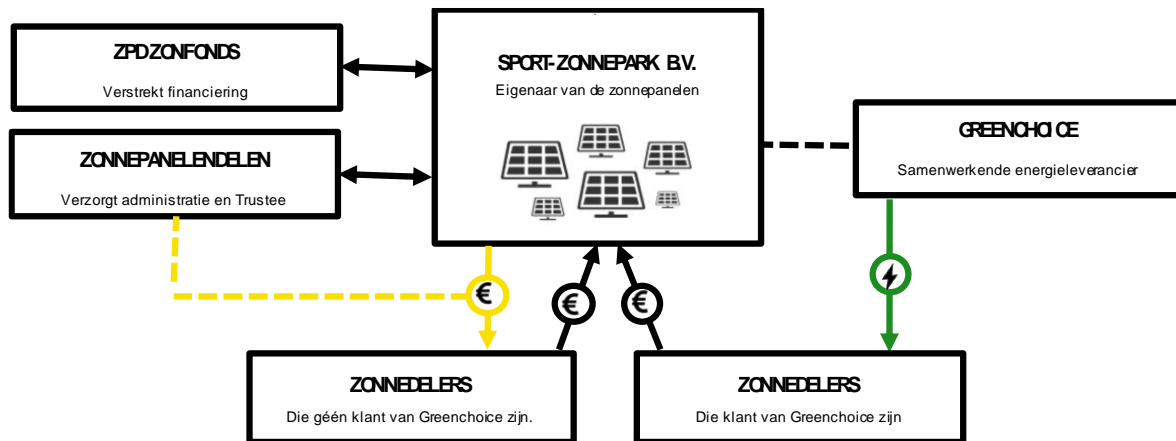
ZPD ZONFONDS
Verstrekt financiering

SPORT-ZONNEPARK B.V.
Eigenaar van de zonnepanelen

ZONNEPANELENDELEN
Verzorgt administratie en Trustee

GREENCHOICE
Samenwerkende energieleverancier

€

€

€

ZONNEDELERS
Die géén klant van Greenchoice zijn.

ZONNEDELERS
Die klant van Greenchoice zijn